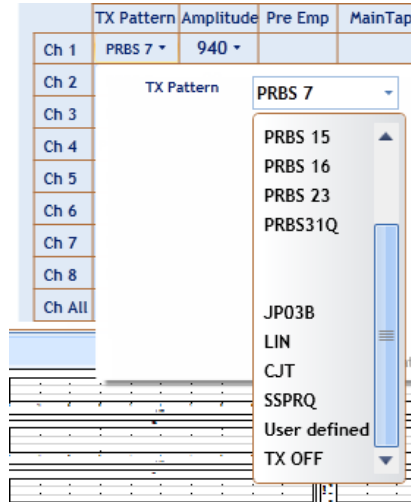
| | TX Pattern | Amplitude | Pre Emp | MainTap |
|---|---|---|---|---|
| Ch 1 | PRBS 7 ▾ | 940 ▾ | | |
| Ch 2 | | | | |
| Ch 3 | | | | |
| Ch 4 | | | | |
| Ch 5 | | | | |
| Ch 6 | | | | |
| Ch 7 | | | | |
| Ch 8 | | | | |
| Ch All | | | | |

TX Pattern

PRBS 7

PRBS 15
PRBS 16
PRBS 23
PRBS31Q
JP03B
LIN
CJT
SSPRQ
User defined
TX OFF